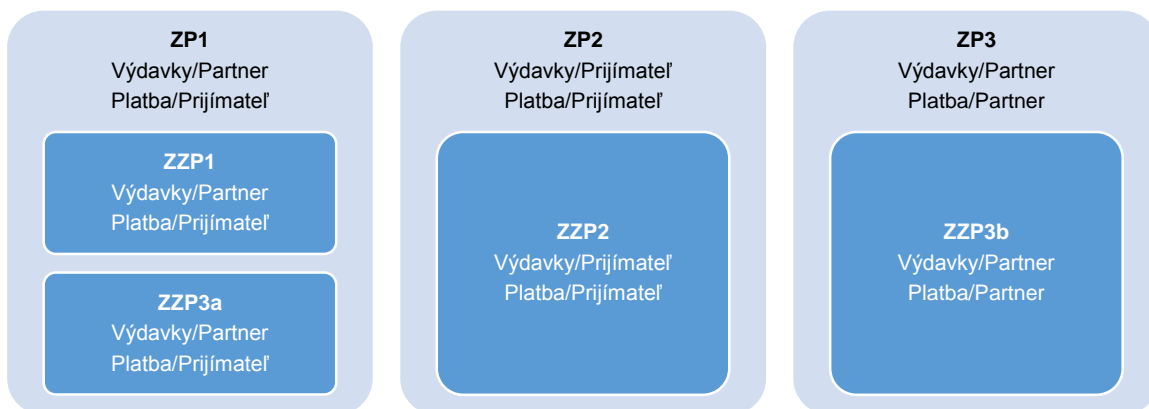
ZP1
Výdavky/Partner
Platba/Prijímateľ

ZZP1
Výdavky/Partner
Platba/Prijímateľ

ZZP3a
Výdavky/Partner
Platba/Prijímateľ

ZP2
Výdavky/Prijímateľ
Platba/Prijímateľ

ZZP2
Výdavky/Prijímateľ
Platba/Prijímateľ

ZP3
Výdavky/Partner
Platba/Partner

ZZP3b
Výdavky/Partner
Platba/Partner